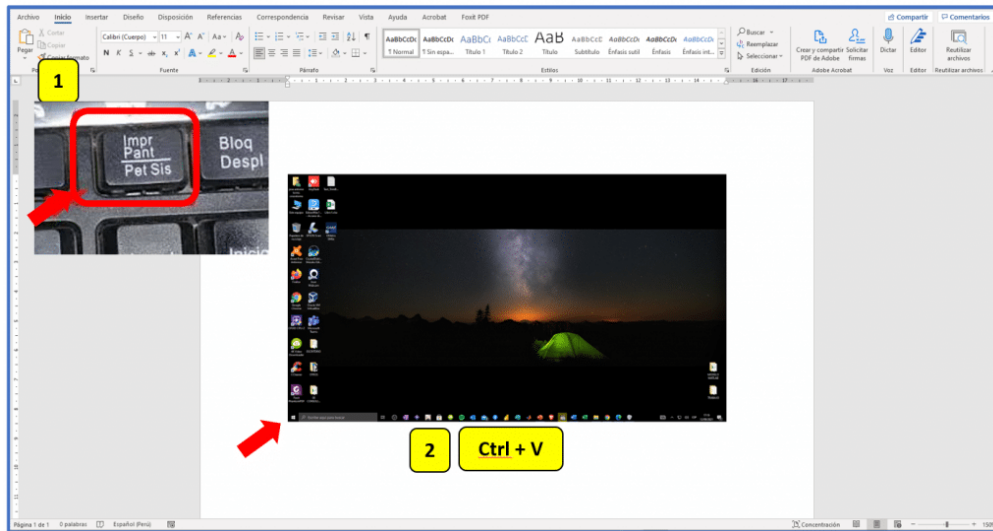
Archivo Inicio Insertar Diseño Disposición Referencias Correspondencia Revisar Vista Ayuda Acrobat Foxit PDF
Compartir Comentarios
Pegar Cortar Copiar Copiar formato
Calibri (Cuerpo) 11
N K S
Fuente
Párrafo
AaBbCcDc ¶ Normal
AaBbCcDc ¶ Sin espa...
AaBbCc Título 1
AaBbCcC Título 2
AaB Título
AaBbCcC Subtítulo
AaBbCcDc Énfasis sutil
AaBbCcDc Énfasis
AaBbCcDc Énfasis int...
Estilos
Buscar
Reemplazar
Seleccionar
Edición
Crear y compartir PDF de Adobe
Solicitar firmas
Adobe Acrobat
Dictar
Voz
Editor
Editor
Reutilizar archivos
Reutilizar archivos

1

Impr Pant
Pet Sis
Bloq Despl
Inicio

2
Ctrl + V

Página 1 de 1 0 palabras Español (Perú)
Concentración